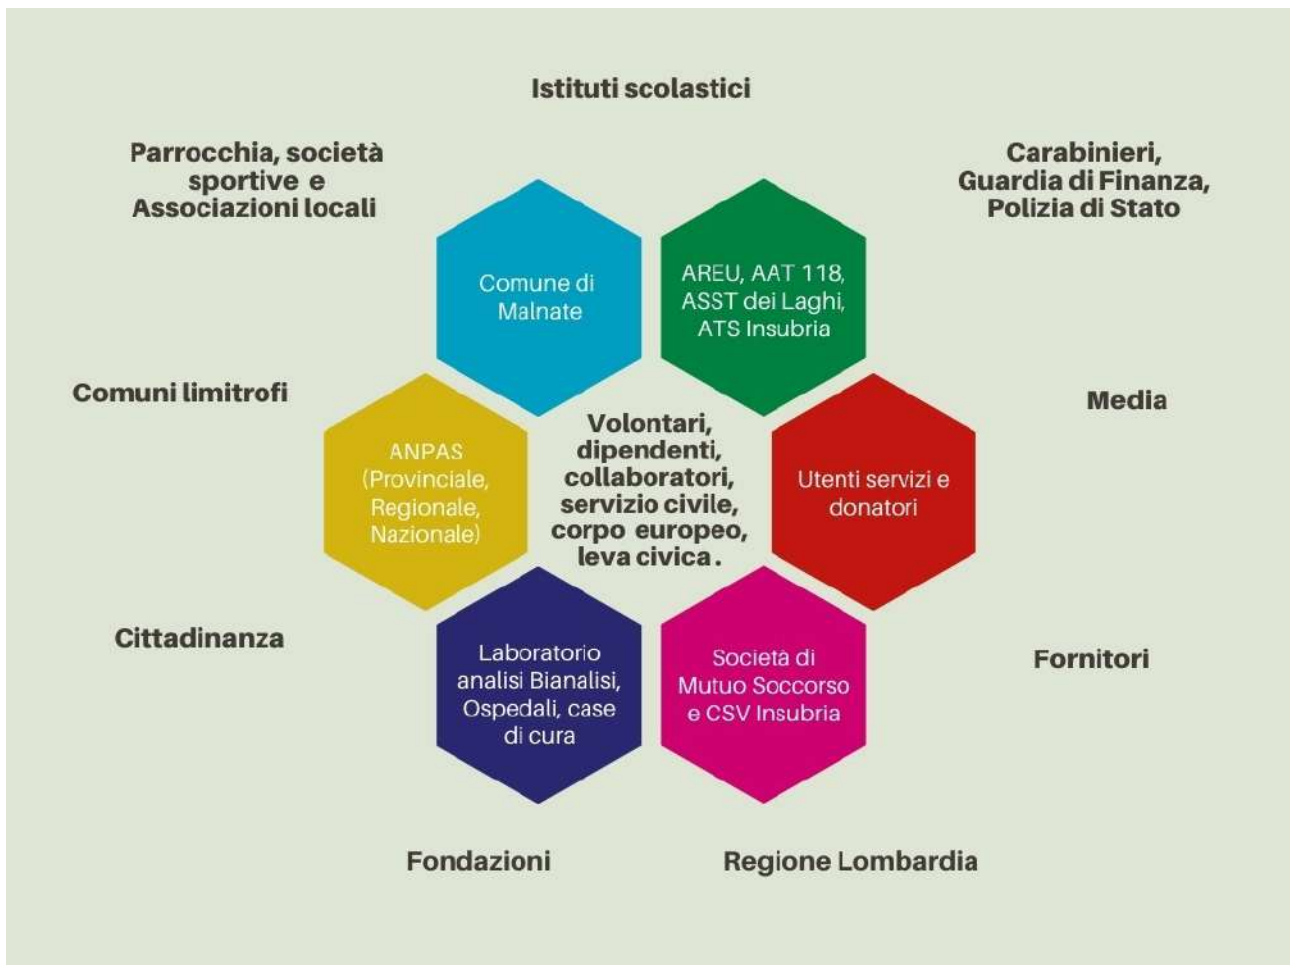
Istituti scolastici

Parrocchia, società sportive e Associazioni locali

Carabinieri, Guardia di Finanza, Polizia di Stato

Comune di Malnate

AREU, AAT 118, ASST dei Laghi, ATS Insubria

Comuni limitrofi

Media

ANPAS (Provinciale, Regionale, Nazionale)

Volontari, dipendenti, collaboratori, servizio civile, corpo europeo, leva civica.

Utenti servizi e donatori

Cittadinanza

Laboratorio analisi Bianalisi, Ospedali, case di cura

Società di Mutuo Soccorso e CSV Insubria

Fornitori

Fondazioni

Regione Lombardia